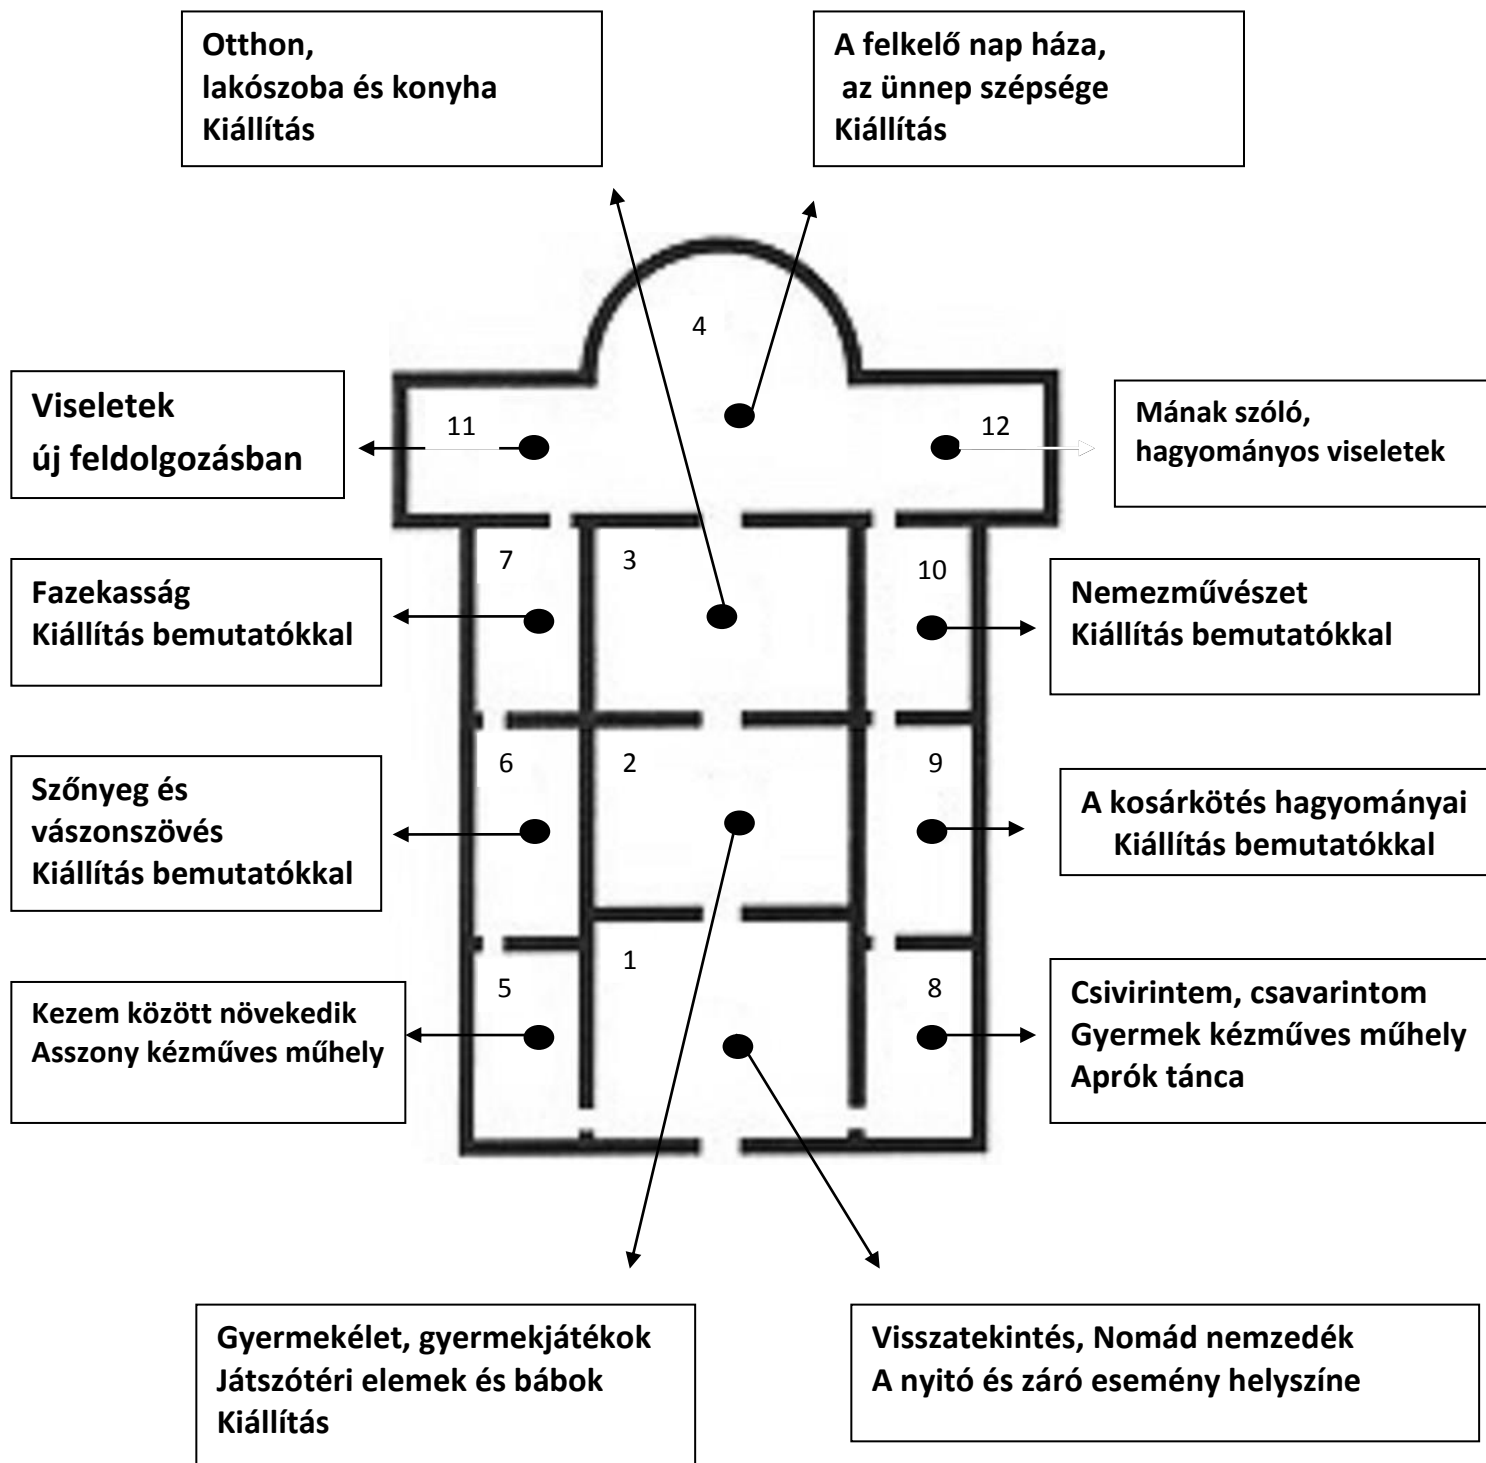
Otthon,
lakószoba és konyha
Kiállítás

A felkelő nap háza,
az ünnep szépsége
Kiállítás

4

Viseletek
új feldolgozásban

11

12

Mának szóló,
hagyományos viseletek

7

3

10

Fazekasság
Kiállítás bemutatókkal

Nemezművészet
Kiállítás bemutatókkal

6

2

9

Szőnyeg és
vászonszövés
Kiállítás bemutatókkal

A kosárkötés hagyományai
Kiállítás bemutatókkal

1

5

8

Kezem között növekedik
Asszony kézműves műhely

Csivirintem, csavarintom
Gyermek kézműves műhely
Aprók tánca

Gyermekélet, gyermekjátékok
Játszótéri elemek és bábok
Kiállítás

Visszatekintés, Nomád nemzedék
A nyitó és záró esemény helyszíne